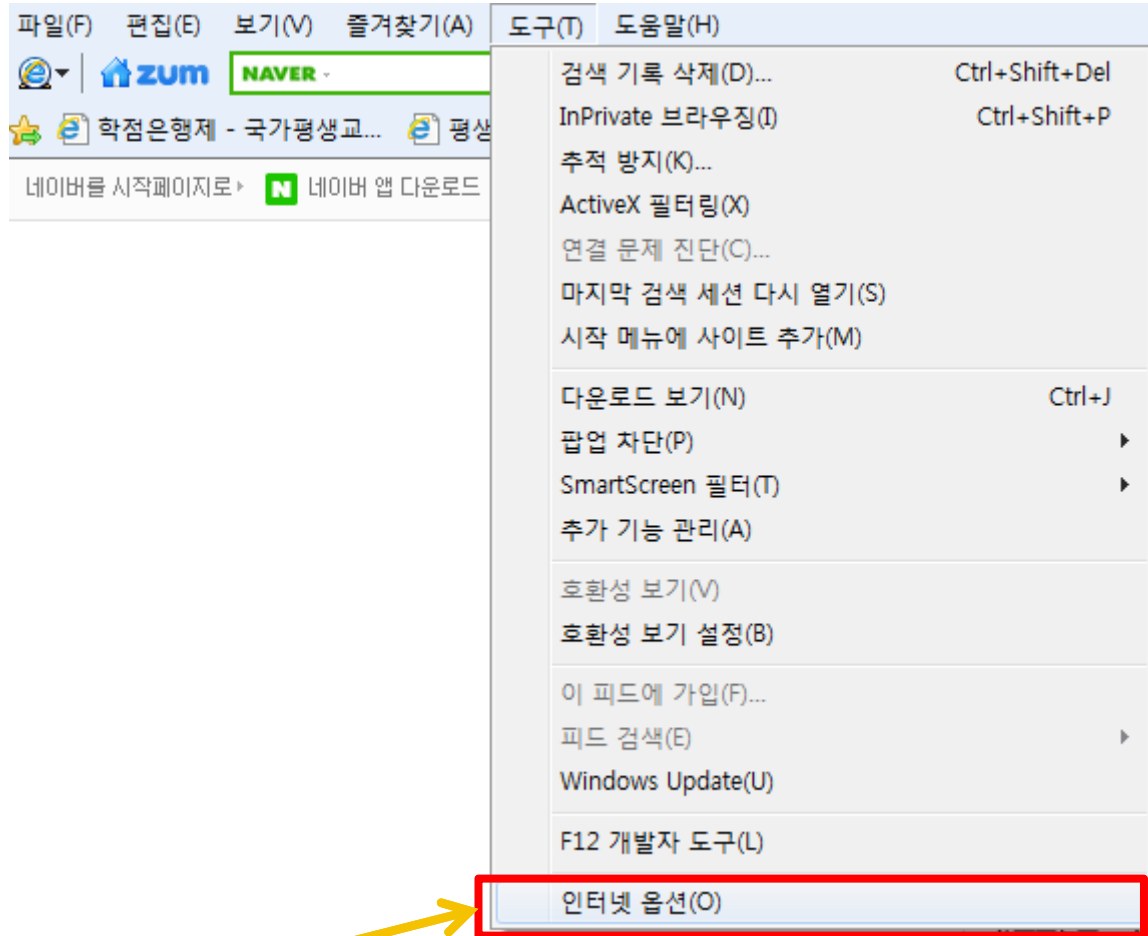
파일(F) 편집(E) 보기(V) 즐겨찾기(A) 도구(T) 도움말(H)

zum NAVER

학점은행제 - 국가평생교... 평생

네이버를 시작페이지로 네이버 앱 다운로드

검색 기록 삭제(D)... Ctrl+Shift+Del
InPrivate 브라우징(I) Ctrl+Shift+P
추적 방지(K)...
ActiveX 필터링(X)
연결 문제 진단(C)...
마지막 검색 세션 다시 열기(S)
시작 메뉴에 사이트 추가(M)

다운로드 보기(N) Ctrl+J
팝업 차단(P)
SmartScreen 필터(T)
추가 기능 관리(A)

호환성 보기(V)
호환성 보기 설정(B)

이 피드에 가입(F)...
피드 검색(E)
Windows Update(U)

F12 개발자 도구(L)

인터넷 옵션(O)